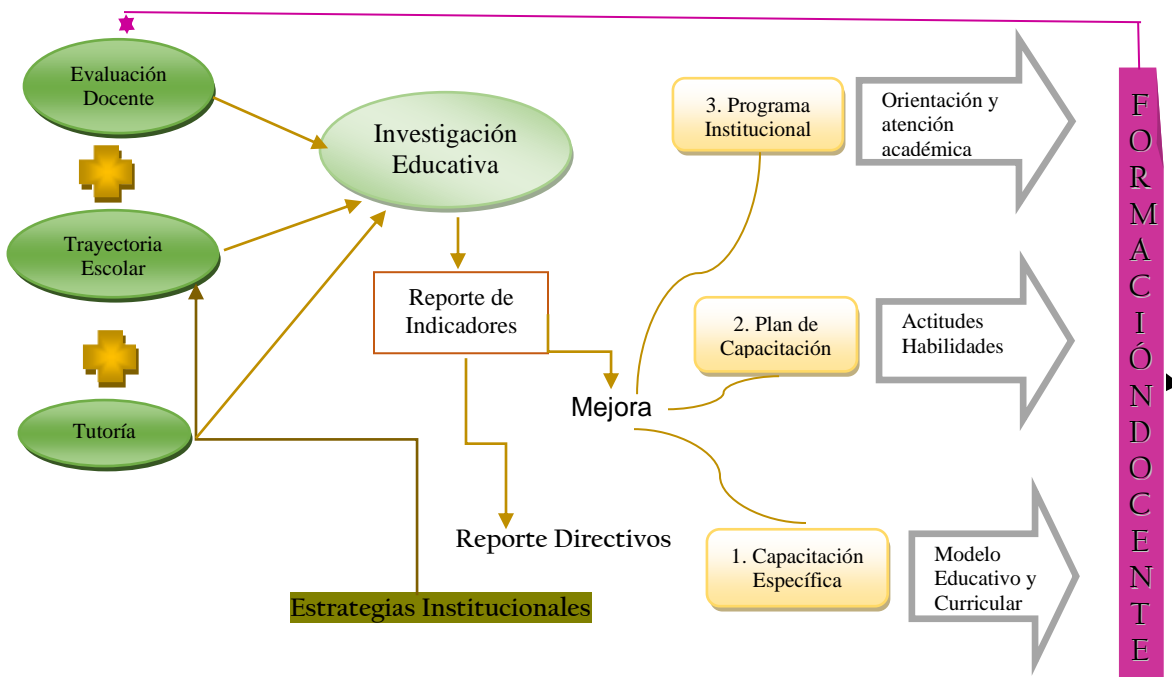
Evaluación Docente

Trayectoria Escolar

Tutoría

Investigación Educativa

Reporte de Indicadores

Mejora

Reporte Directivos

Estrategias Institucionales

3. Programa Institucional

Orientación y atención académica

2. Plan de Capacitación

Actitudes Habilidades

1. Capacitación Específica

Modelo Educativo y Curricular

FORMACIÓNDOCENTE